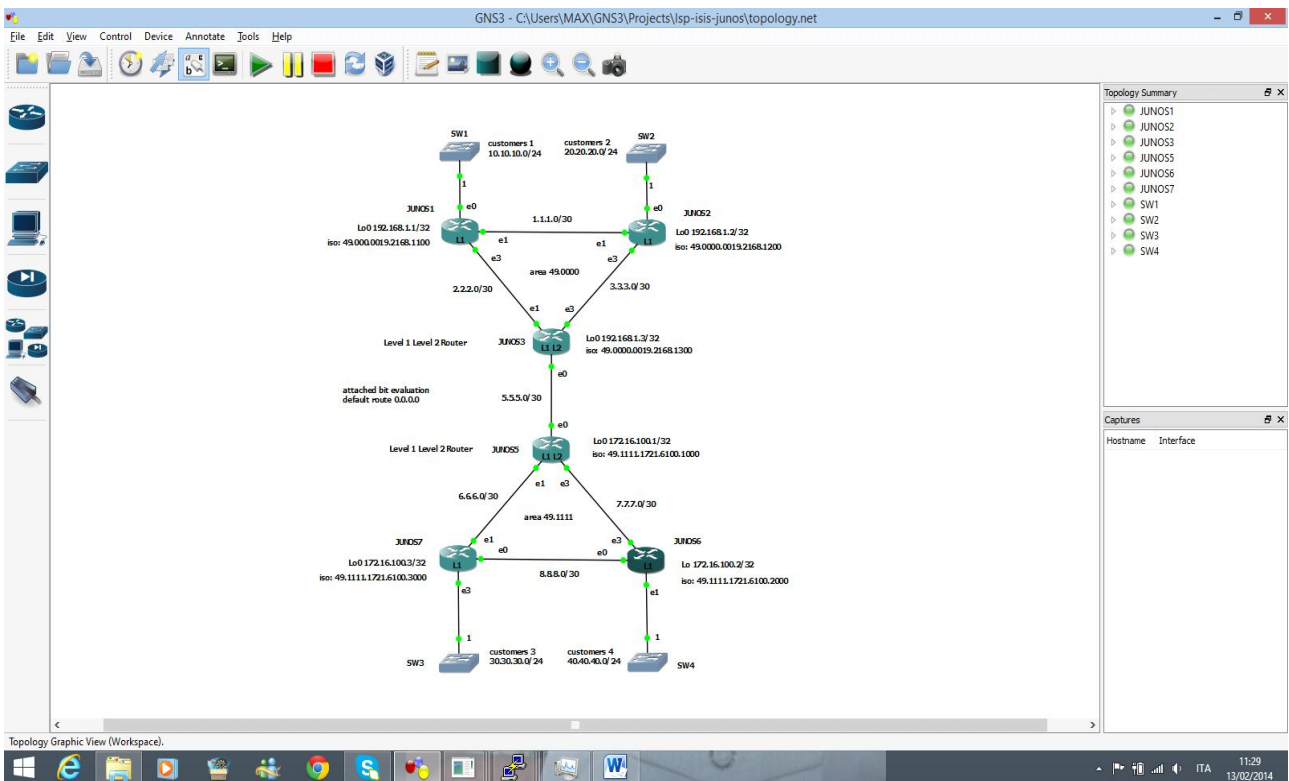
GNS3 - C:\Users\MAX\GNS3\Projects\lsp-isis-junos\topology.net

File Edit View Control Device Annotate Tools Help

SW1
customers 1
10.10.10.0/24
customers 2
20.20.20.0/24
SW2
1
1
e0
e0
JUNOS1
JUNOS2
1.1.1.0/30
Lo0 192.168.1.1/32
iso: 49.0000.0019.2168.1100
L1
e1
e1
L1
Lo0 192.168.1.2/32
iso: 49.0000.0019.2168.1200
e3
e3
area 49.0000
2.2.2.0/30
3.3.3.0/30
e1
e3
Level 1 Level 2 Router
JUNOS3
L1 L2
Lo0 192.168.1.3/32
iso: 49.0000.0019.2168.1300
e0
attached bit evaluation
default route 0.0.0.0
5.5.5.0/30
e0
Level 1 Level 2 Router
JUNOS5
L1 L2
Lo0 172.16.100.1/32
iso: 49.1111.1721.6100.1000
e1
e3
6.6.6.0/30
7.7.7.0/30
area 49.1111
JUNOS7
JUNOS6
e1
e3
e0
e0
Lo0 172.16.100.3/32
iso: 49.1111.1721.6100.3000
L1
8.8.8.0/30
L1
Lo 172.16.100.2/32
iso: 49.1111.1721.6100.2000
e3
e1
1
1
customers 3
30.30.30.0/24
customers 4
40.40.40.0/24
SW3
SW4

Topology Summary
JUNOS1
JUNOS2
JUNOS3
JUNOS5
JUNOS6
JUNOS7
SW1
SW2
SW3
SW4

Captures
Hostname Interface

Topology Graphic View (Workspace).

ITA
11:29
13/02/2014